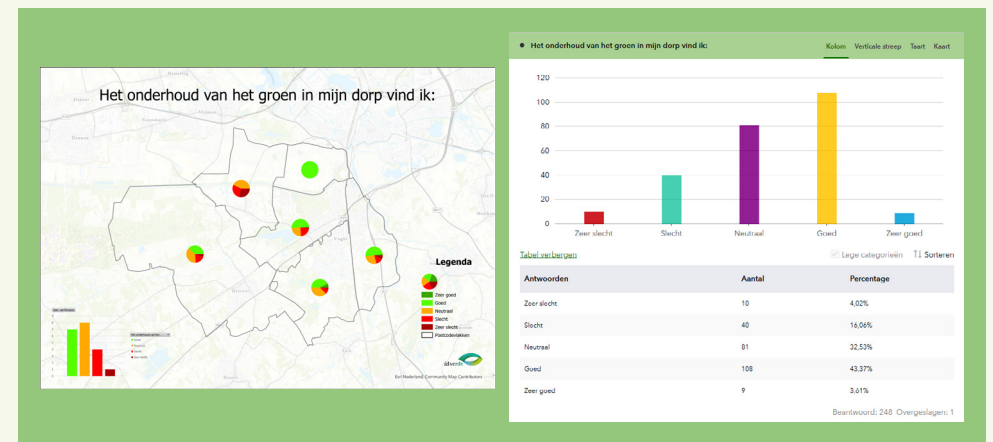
Het onderhoud van het groen in mijn dorp vind ik:

Legenda

Zeer goed
Goed
Neutraal
Slecht
Zeer slecht
Postcodevlakken

Esri Nederland, Community Map Contributors

Het onderhoud van het groen in mijn dorp vind ik:

Kolom Verticale streep Taart Kaart

120
100
80
60
40
20
0

Zeer slecht Slecht Neutraal Gued Zeer goed

Tabel verbergen

Lege categorieën Sorteren

| Antwoorden | Aantal | Percentage |
|---|---|---|
| Zeer slecht | 10 | 4,02% |
| Slecht | 40 | 16,06% |
| Neutraal | 81 | 32,53% |
| Gued | 108 | 43,37% |
| Zeer goed | 9 | 3,61% |

Beantwoord: 248 Overgeslagen: 1